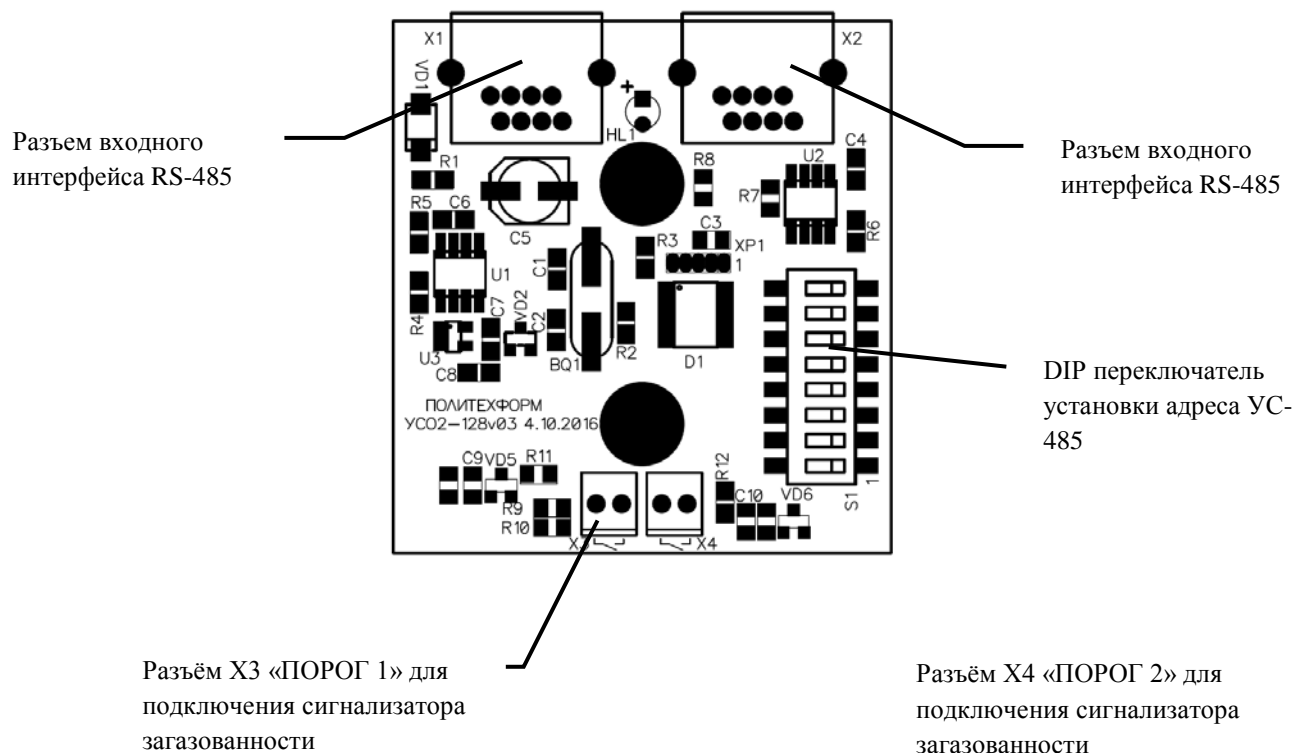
Разъем входного интерфейса RS-485

X1

VD1

+

X2

Разъем входного интерфейса RS-485

HL1

R1

R8

C4

U2

R7

R5

C6

C5

R3

C3

XP1

R6

1

C1

U1

VD2

C7

C2

R4

U3

C8

BQ1

R2

D1

DIP переключатель установки адреса УС-485

ПОЛИТЕХФОРМ
УСО2–128v03 4.10.2016

C9

VD5

R11

R12

R9

R10

C10

VD6

S1

1

X3

X4

Разъём Х3 «ПОРОГ 1» для подключения сигнализатора загазованности

Разъём Х4 «ПОРОГ 2» для подключения сигнализатора загазованности